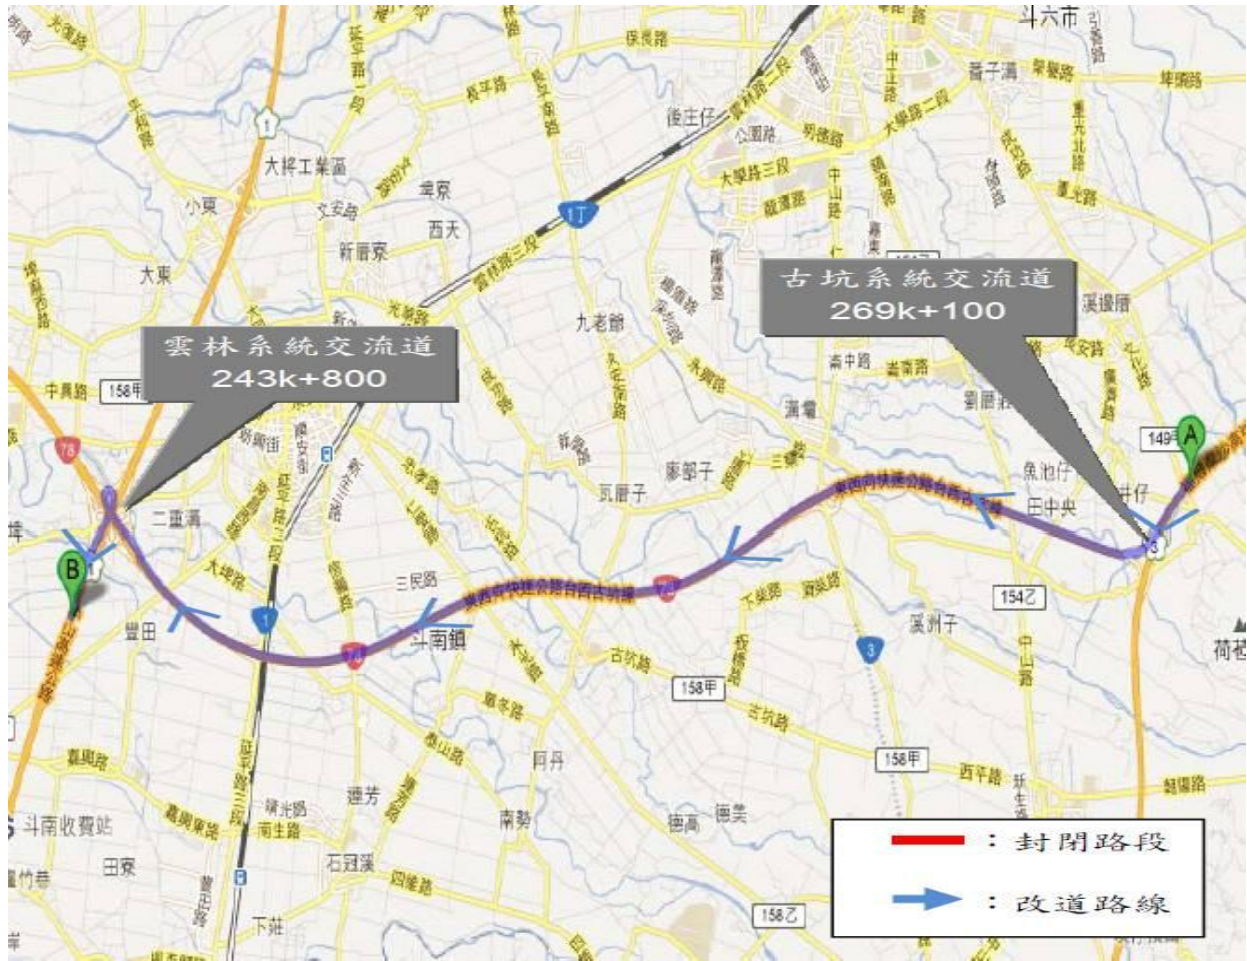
雲林系統交流道
243k+800

古坑系統交流道
269k+100

：封閉路段

：改道路線

斗六市
保長路
後庄仔
公園路
大學路三段
大學路二段
雲林路二段
大將工業區
小東
新厝寮
西天
大東
九老爺
中興路
158甲
二重溝
大埤路
三民路
斗南鎮
瓦厝子
廖厝子
溝仔
劉厝
溪邊厝
魚池仔
田中央
井仔
149
154乙
溪州子
荷苞
古坑路
158甲
阿丹
南勢
大有
田寮
竹巷
斗南收費站
南生路
石冠溪
四維路
下崁
158乙
嘉興路
158甲
西平路
A
B
78
1
3